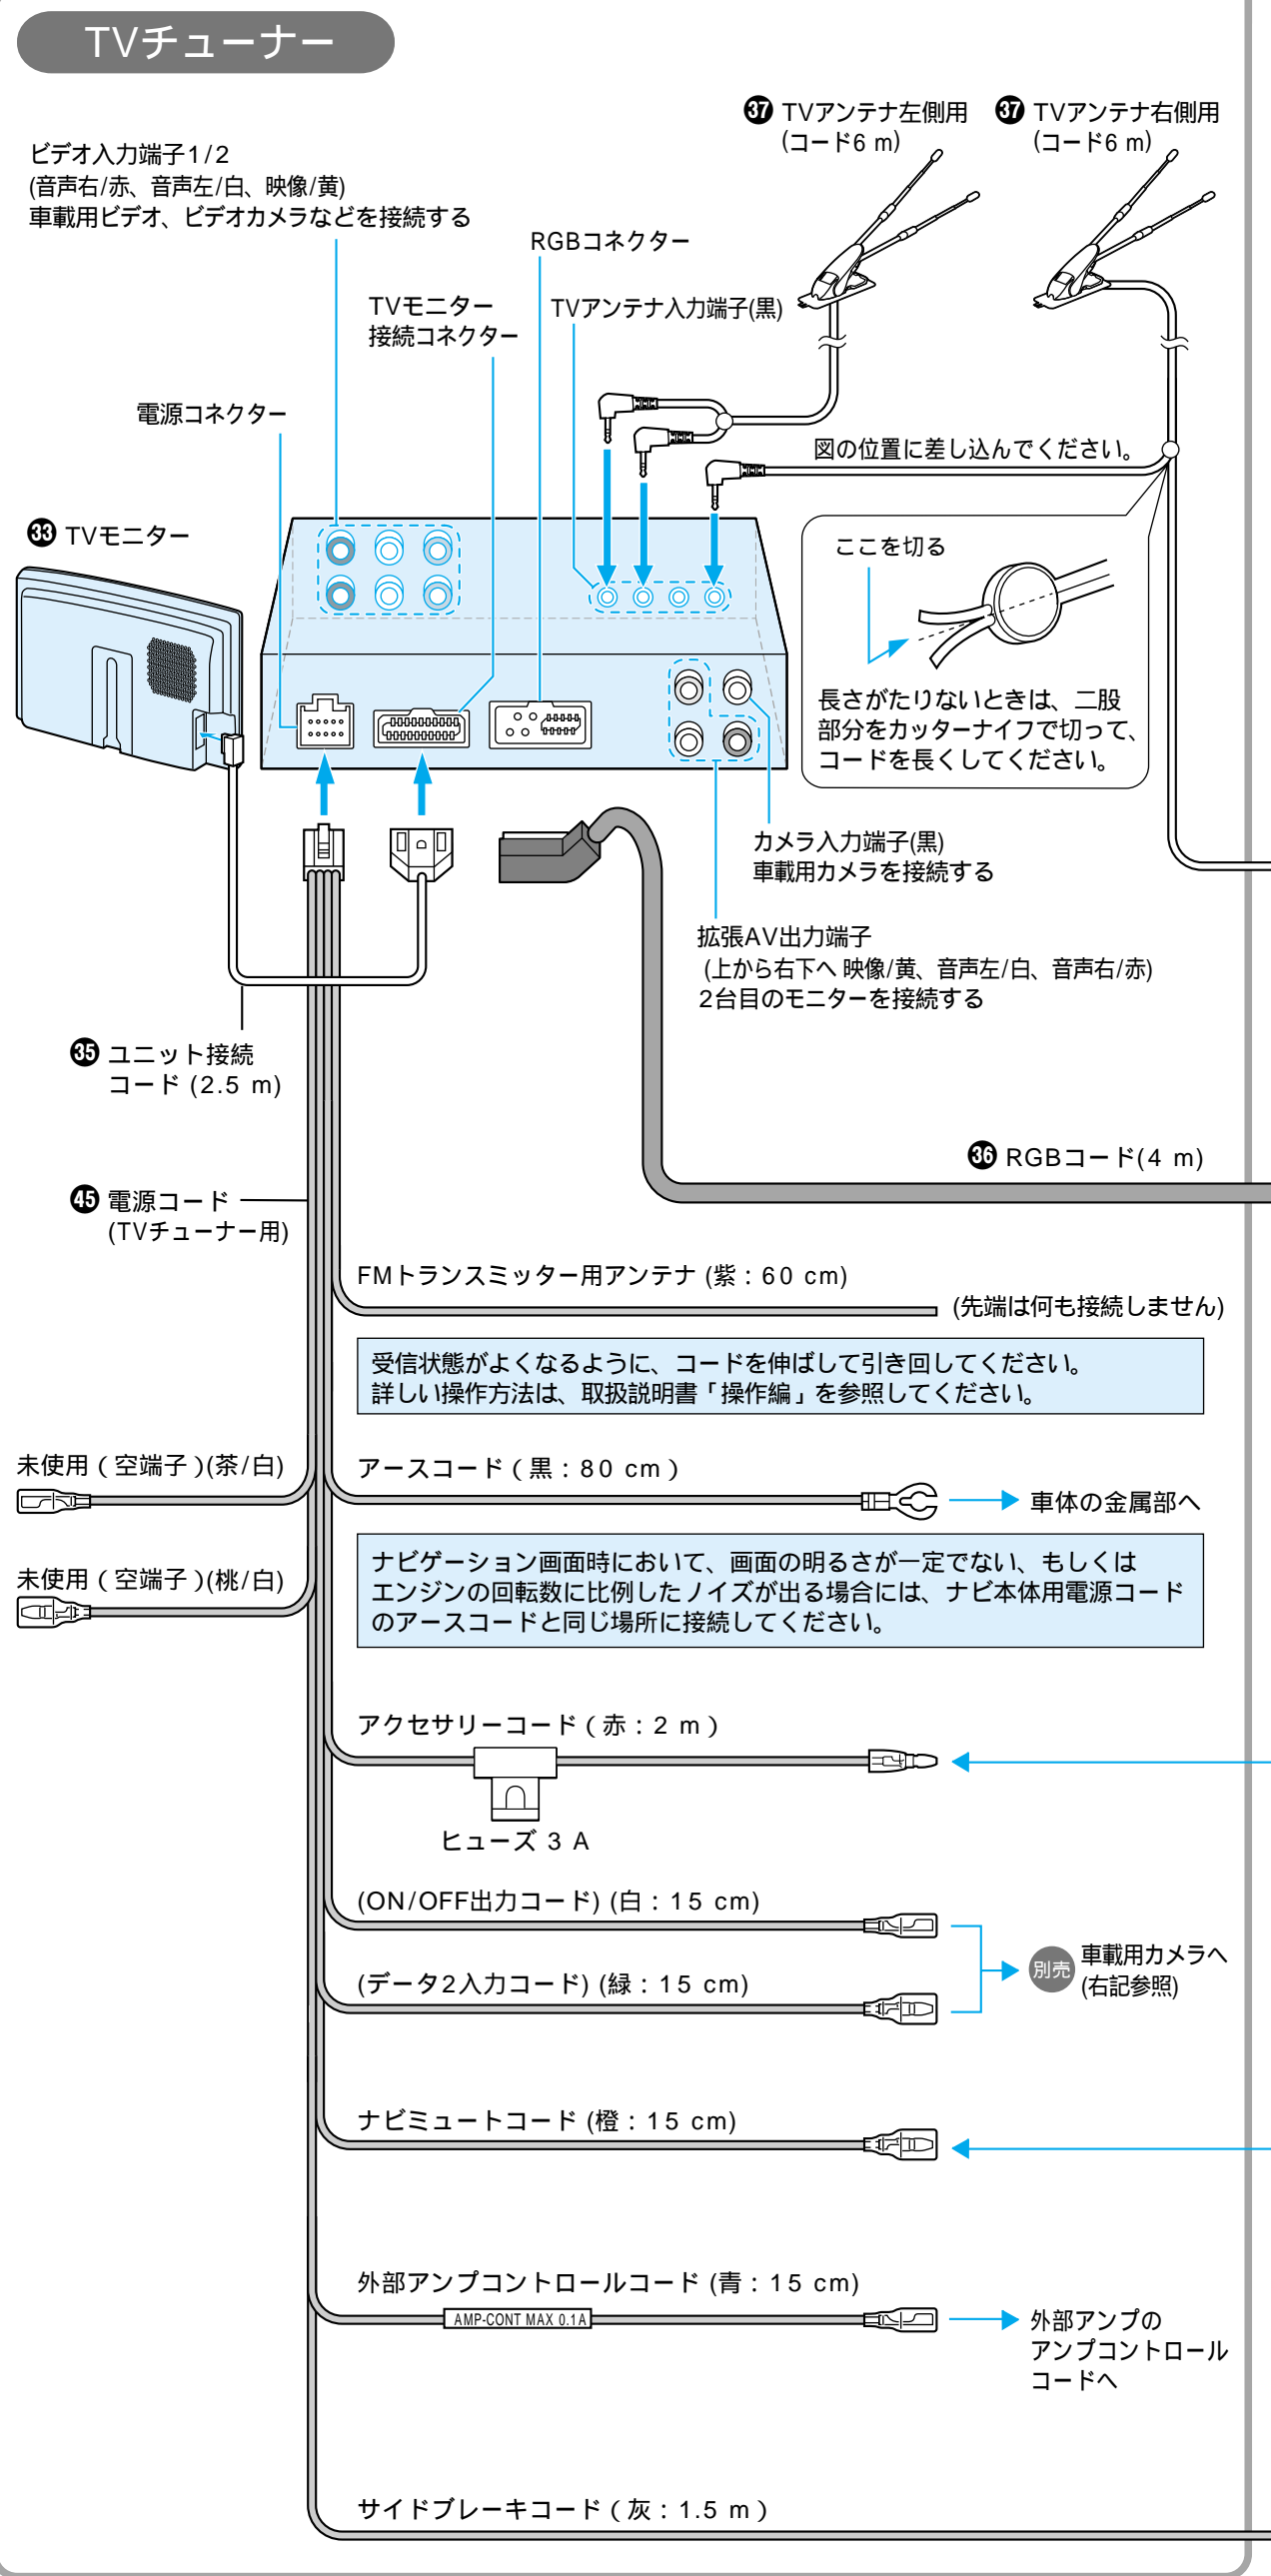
TVチューナー

㊲ TVアンテナ左側用 (コード6 m)

㊲ TVアンテナ右側用 (コード6 m)

ビデオ入力端子1/2
(音声右/赤、音声左/白、映像/黄)
車載用ビデオ、ビデオカメラなどを接続する

RGBコネクター

TVモニター
接続コネクター

TVアンテナ入力端子(黒)

電源コネクター

図の位置に差し込んでください。

㉝ TVモニター

ここを切る

長さがたりないときは、二股部分をカッターナイフで切って、コードを長くしてください。

カメラ入力端子(黒)
車載用カメラを接続する

拡張AV出力端子
(上から右下へ 映像/黄、音声左/白、音声右/赤)
2台目のモニターを接続する

㉟ ユニット接続
コード (2.5 m)

㊱ RGBコード(4 m)

㊺ 電源コード
(TVチューナー用)

FMトランスミッター用アンテナ (紫：60 cm)

(先端は何も接続しません)

受信状態がよくなるように、コードを伸ばして引き回してください。
詳しい操作方法は、取扱説明書「操作編」を参照してください。

未使用 ( 空端子 )(茶/白)

アースコード ( 黒：80 cm )

車体の金属部へ

未使用 ( 空端子 )(桃/白)

ナビゲーション画面時において、画面の明るさが一定でない、もしくはエンジンの回転数に比例したノイズが出る場合には、ナビ本体用電源コードのアースコードと同じ場所に接続してください。

アクセサリーコード ( 赤：2 m )

ヒューズ 3 A

(ON/OFF出力コード) (白：15 cm)

(データ2入力コード) (緑：15 cm)

別売 車載用カメラへ
(右記参照)

ナビミュートコード (橙：15 cm)

外部アンプコントロールコード (青：15 cm)

AMP-CONT MAX 0.1A

外部アンプの
アンプコントロール
コードへ

サイドブレーキコード ( 灰：1.5 m )